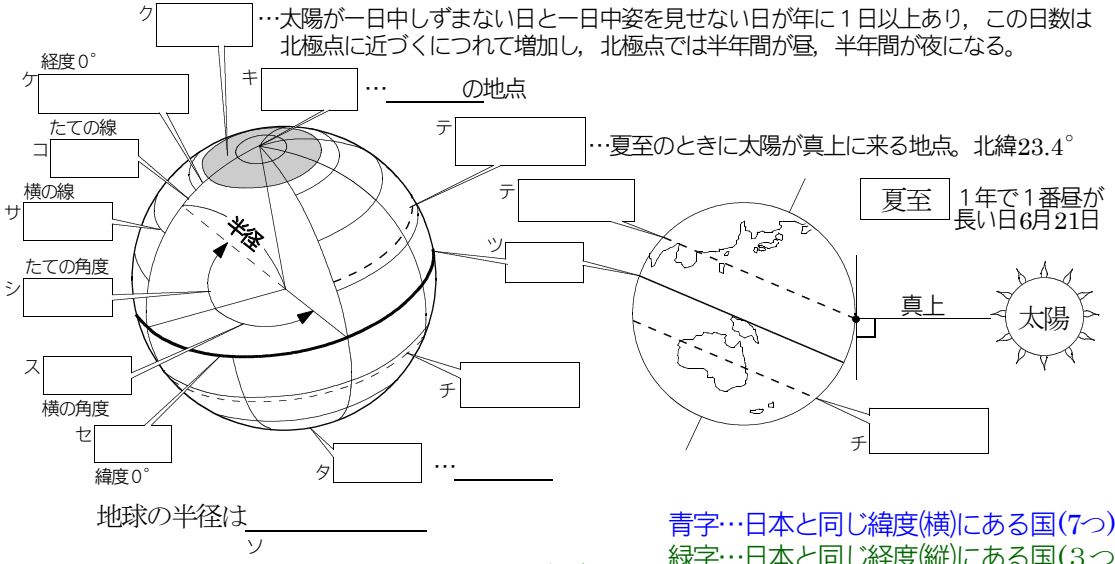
ク …太陽が一日中しずまない日と一日中姿を見せない日が年に１日以上あり，この日数は北極点に近づくにつれて増加し，北極点では半年間が昼，半年間が夜になる。

経度０°
ケ

キ … の地点

たての線
コ

テ …夏至のときに太陽が真上に来る地点。北緯23.4°

横の線
サ

半径

テ

夏至 １年で１番昼が長い日6月21日

ツ

たての角度
シ

真上

太陽

ス

横の角度

チ

セ

緯度０°

チ

タ …

地球の半径は
ソ

青字…日本と同じ緯度(横)にある国(7つ)
緑字…日本と同じ経度(縦)にある国(3つ